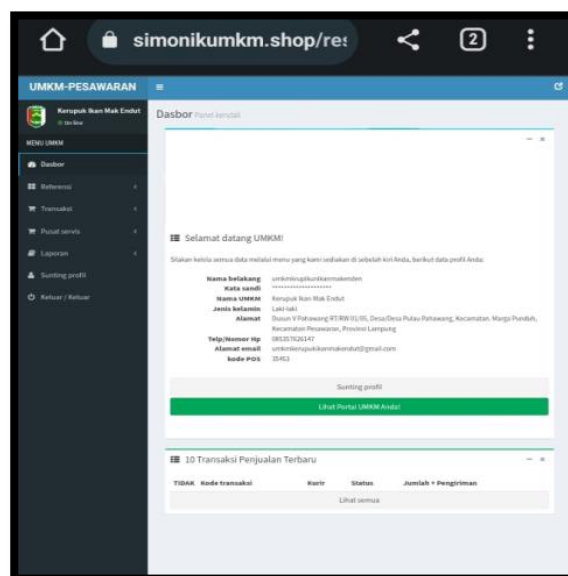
simonikumkm.shop/re:

2

UMKM-PESAWARAN

Kerupuk Ikan Mak Endut
Online

MENU UMKM

Dasbor

Referensi

Transaksi

Pusat servis

Laporan

Sunting profil

Keluar / Keluar

Dasbor Panel kendali

Selamat datang UMKM!

Silakan kelola semua data melalui menu yang kami sediakan di sebelah kiri Anda, berikut data profil Anda:

Nama belakang umkmkerupukikanmakendes
Kata sandi ******************
Nama UMKM Kerupuk Ikan Mak Endut
Jenis kelamin Laki-laki
Alamat Dusun V Pahawang RT/RW 01/05, Desa/Desa Pulau Pahawang, Kecamatan. Marga Punduh, Kecamatan Pesawaran, Provinsi Lampung
Telp/Nomor Hp 085357626147
Alamat email umkmkerupukikanmakendut@gmail.com
kode POS 35453

Sunting profil

Lihat Portal UMKM Anda!

10 Transaksi Penjualan Terbaru

TIDAK Kode transaksi Kurir Status Jumlah + Pengiriman

Lihat semua